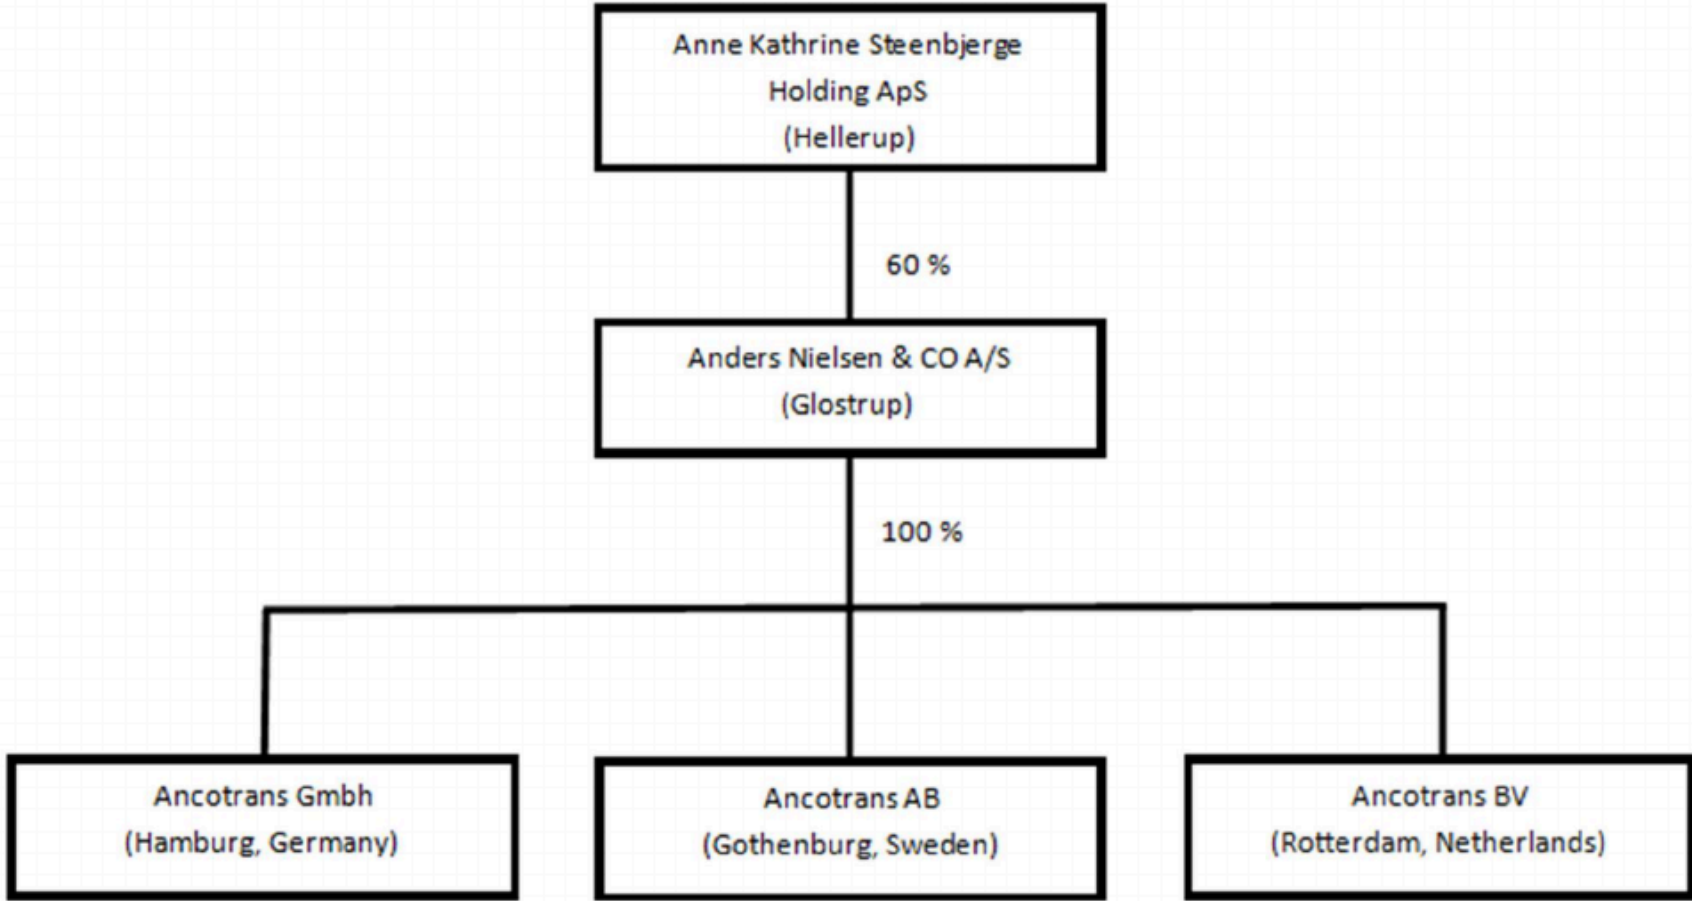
Anne Kathrine Steenbjerge
Holding ApS
(Hellerup)

60 %

Anders Nielsen & CO A/S
(Glostrup)

100 %

Ancotrans Gmbh
(Hamburg, Germany)

Ancotrans AB
(Gothenburg, Sweden)

Ancotrans BV
(Rotterdam, Netherlands)